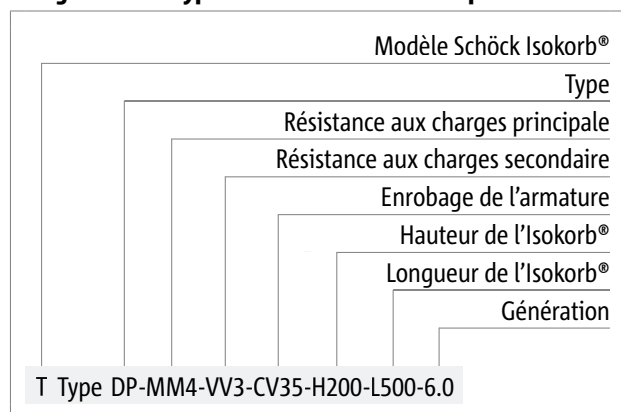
Modèle Schöck Isokorb®

Type

Résistance aux charges principale

Résistance aux charges secondaire

Enrobage de l'armature

Hauteur de l'Isokorb®

Longueur de l'Isokorb®

Génération

T Type DP-MM4-VV3-CV35-H200-L500-6.0